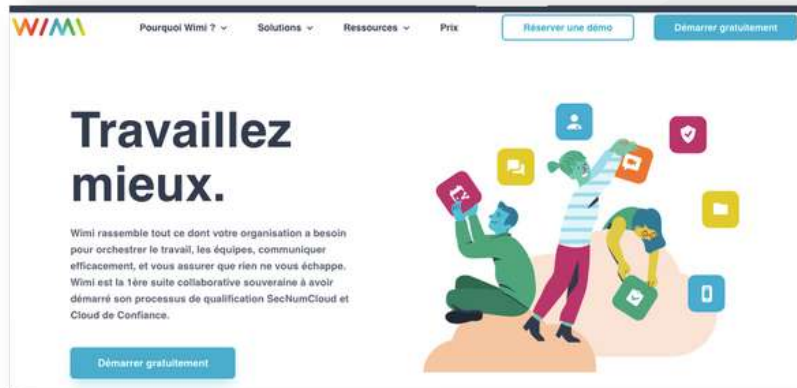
WIMI

Pourquoi Wimi ? ⌄ Solutions ⌄ Ressources ⌄ Prix

Réserver une démo

Démarrer gratuitement

Travaillez mieux.

Wimi rassemble tout ce dont votre organisation a besoin pour orchestrer le travail, les équipes, communiquer efficacement, et vous assurer que rien ne vous échappe. Wimi est la 1ère suite collaborative souveraine à avoir démarré son processus de qualification SecNumCloud et Cloud de Confiance.

Démarrer gratuitement